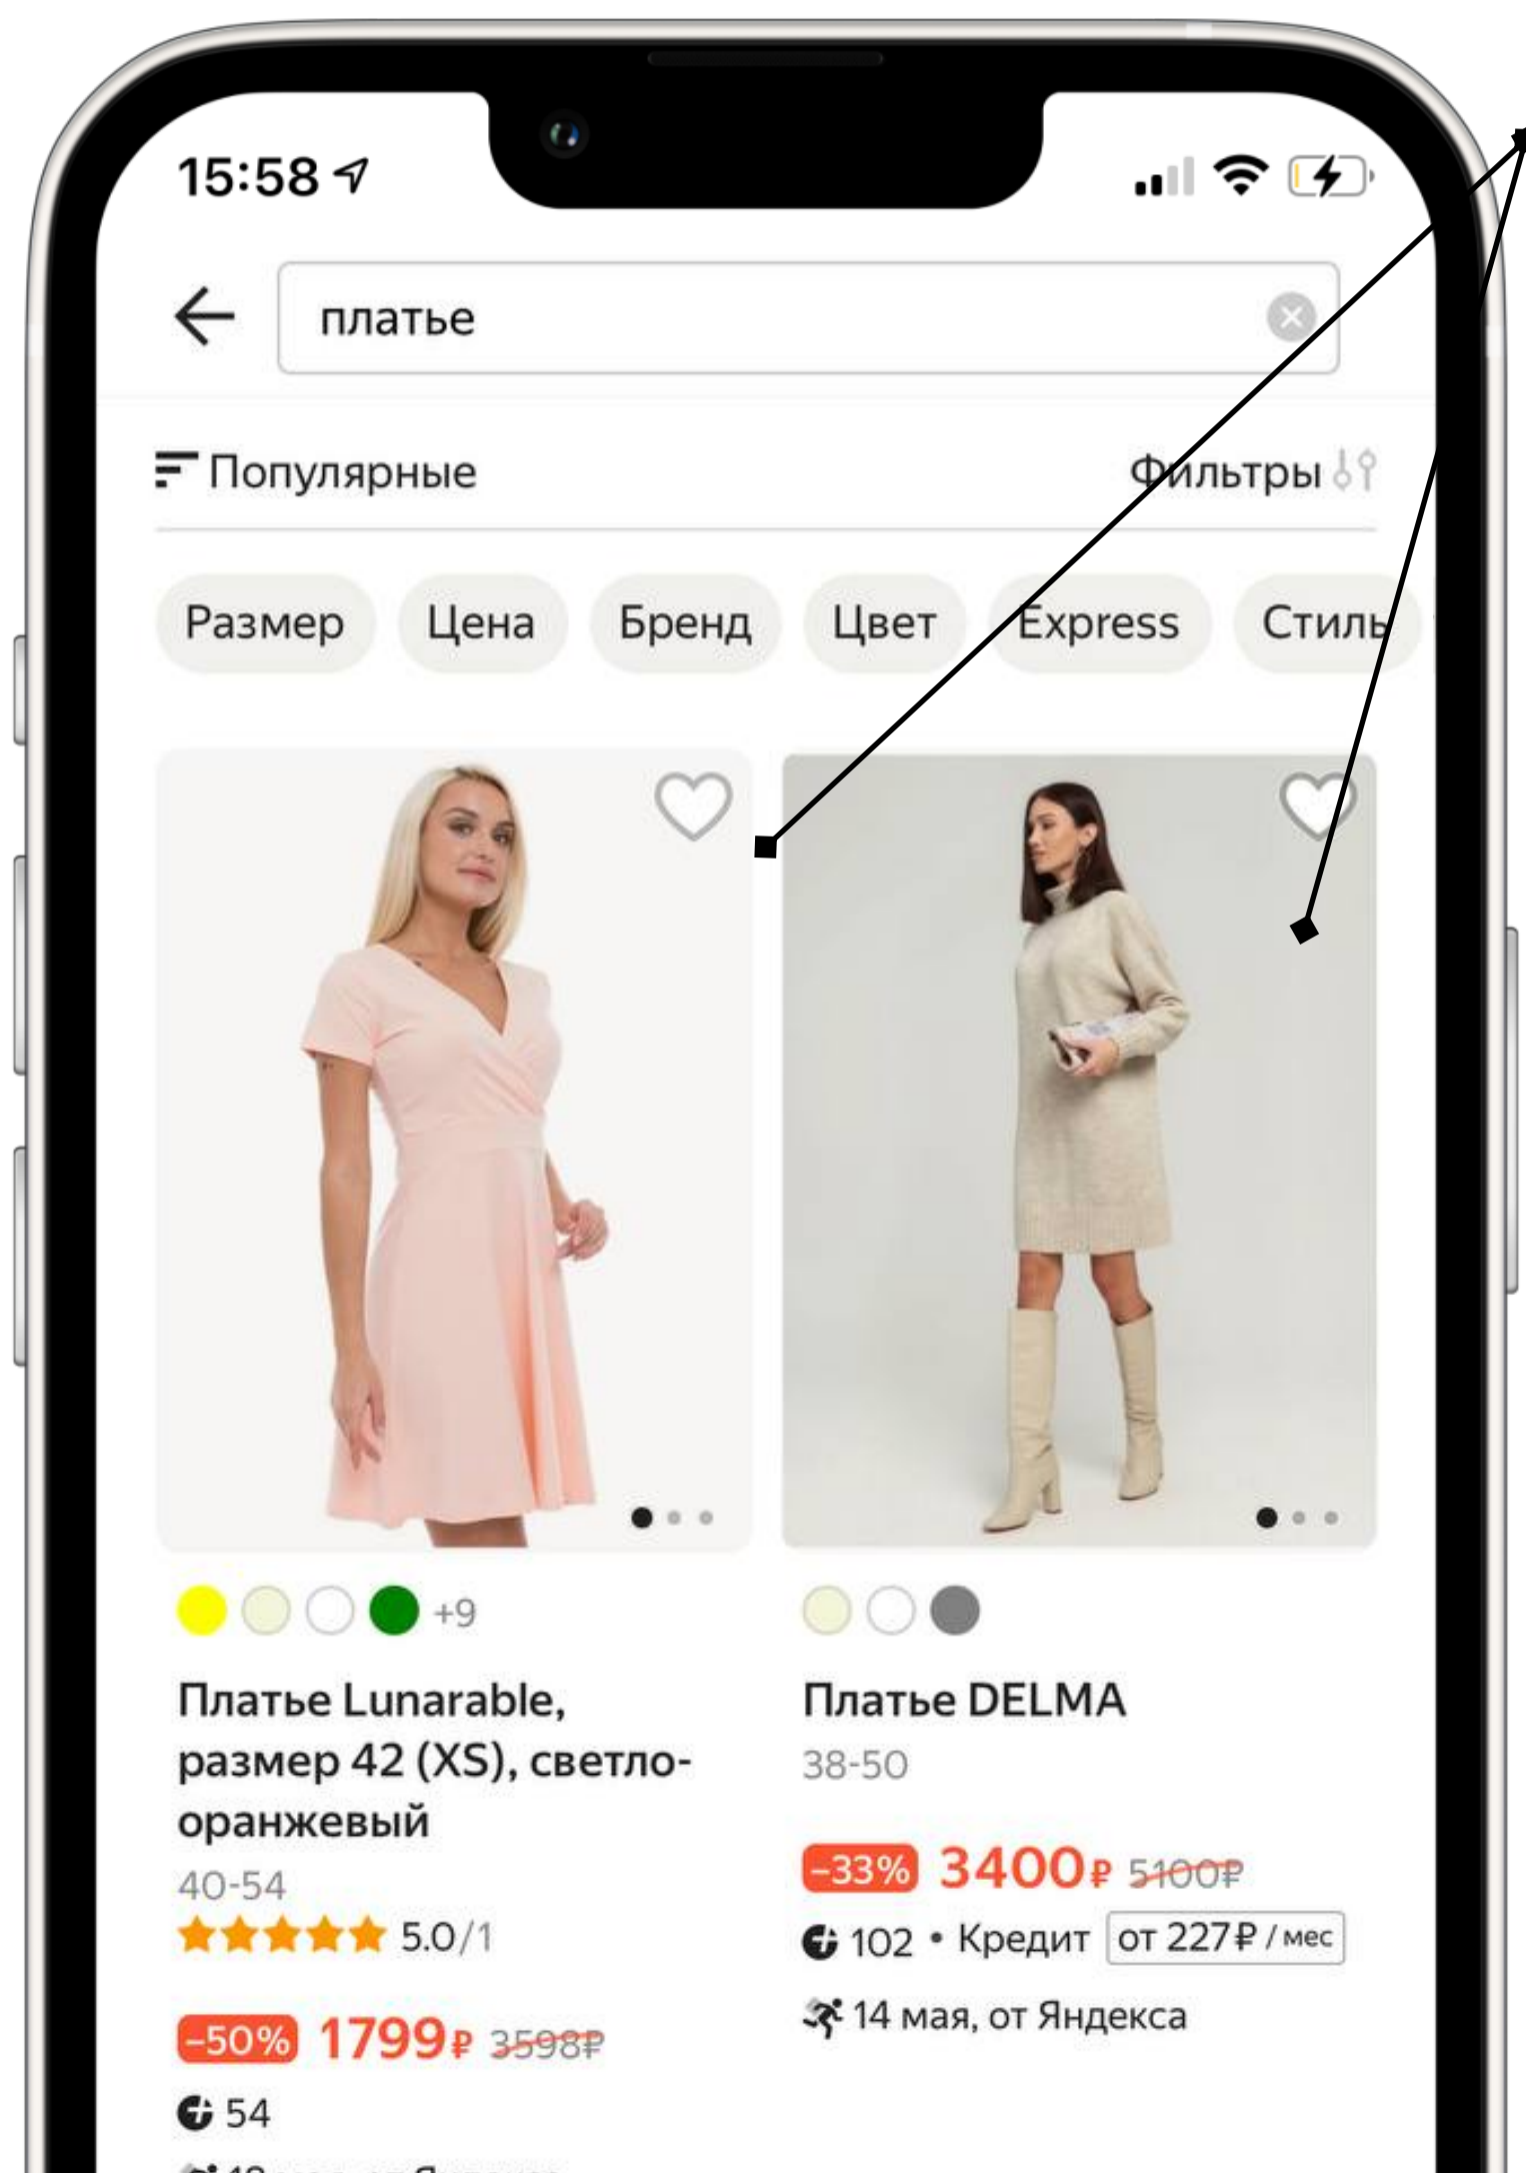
15:58

платье

Популярные

Фильтры

Размер Цена Бренд Цвет Express Стиль

+9

Платье Lunarable, размер 42 (XS), светло-оранжевый

40-54

5.0/1

-50% 1799₽ 3598₽

54

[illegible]

Платье DELMA

38-50

-33% 3400₽ 5100₽

102 • Кредит от 227₽ / мес

14 мая, от Яндекса